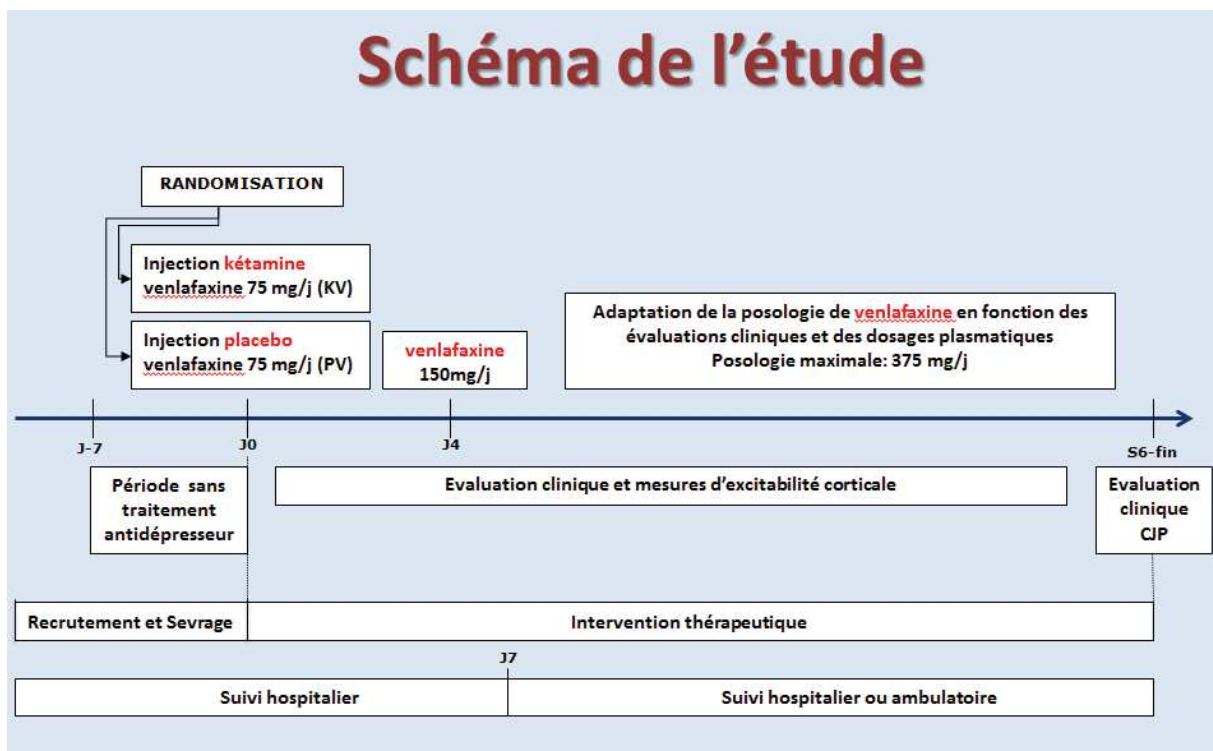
Schéma de l'étude

RANDOMISATION

Injection kétamine
venlafaxine 75 mg/j (KV)

Injection placebo
venlafaxine 75 mg/j (PV)

venlafaxine
150mg/j

Adaptation de la posologie de venlafaxine en fonction des évaluations cliniques et des dosages plasmatiques
Posologie maximale: 375 mg/j

J-7

J0

J4

S6-fin

Période sans traitement antidépresseur

Evaluation clinique et mesures d'excitabilité corticale

Evaluation clinique CJP

Recrutement et Sevrage

Intervention thérapeutique

J7

Suivi hospitalier

Suivi hospitalier ou ambulatoire